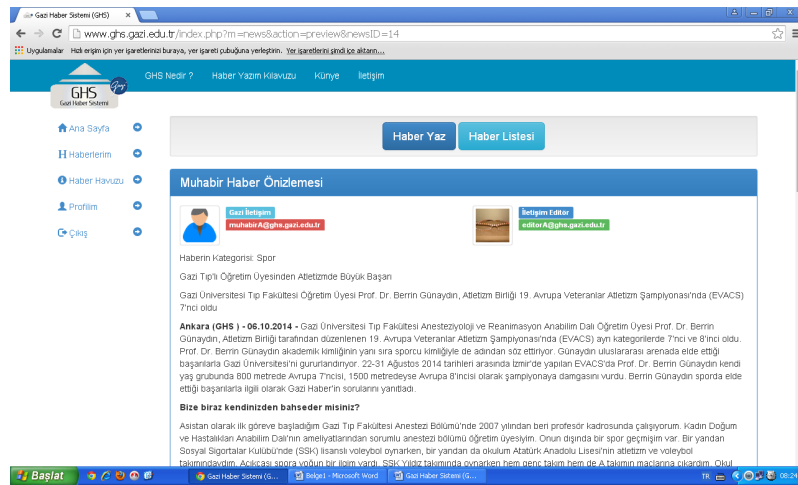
Gazi Haber Sistemi (GHS) ×

www.ghs.gazi.edu.tr/index.php?m=news&action=preview&newsID=14

Uygulamalar Hızlı erişim için yer işaretlerinizi buraya, yer işareti çubuğuna yerleştirin. Yer işaretlerini şimdi içe aktarın...

GHS Gazi Haber Sistemi

GHS Nedir ? Haber Yazım Kılavuzu Künye İletişim

Ana Sayfa
Haberlerim
Haber Havuzu
Profilim
Çıkış

Haber Yaz Haber Listesi

Muhabir Haber Önizlemesi

Gazi İletişim
muhabirA@ghs.gazi.edu.tr

İletişim Editör
editorA@ghs.gazi.edu.tr

Haberin Kategorisi: Spor

Gazi Tıp'lı Öğretim Üyesinden Atletizmde Büyük Başarı

Gazi Üniversitesi Tıp Fakültesi Öğretim Üyesi Prof. Dr. Berrin Günaydın, Atletizm Birliği 19. Avrupa Veteranlar Atletizm Şampiyonası'nda (EVACS) 7'nci oldu

Ankara (GHS ) - 06.10.2014 - Gazi Üniversitesi Tıp Fakültesi Anesteziyoloji ve Reanimasyon Anabilim Dalı Öğretim Üyesi Prof. Dr. Berrin Günaydın, Atletizm Birliği tarafından düzenlenen 19. Avrupa Veteranlar Atletizm Şampiyonası'nda (EVACS) ayrı kategorilerde 7'nci ve 8'inci oldu. Prof. Dr. Berrin Günaydın akademik kimliğinin yanı sıra sporcu kimliğiyle de adından söz ettiriyor. Günaydın uluslararası arenada elde ettiği başarılarla Gazi Üniversitesi'ni gururlandırıyor. 22-31 Ağustos 2014 tarihleri arasında İzmir'de yapılan EVACS'da Prof. Dr. Berrin Günaydın kendi yaş grubunda 800 metrede Avrupa 7'incisi, 1500 metredeyse Avrupa 8'incisi olarak şampiyonaya damgasını vurdu. Berrin Günaydın sporda elde ettiği başarılarla ilgili olarak Gazi Haber'in sorularını yanıtladı.

Bize biraz kendinizden bahseder misiniz?

Asistan olarak ilk göreve başladığım Gazi Tıp Fakültesi Anestezi Bölümü'nde 2007 yılından beri profesör kadrosunda çalışıyorum. Kadın Doğum ve Hastalıkları Anabilim Dalı'nın ameliyatlarından sorumlu anestezi bölümü öğretim üyesiyim. Onun dışında bir spor geçmişim var. Bir yandan Sosyal Sigortalar Kulübü'nde (SSK) lisanslı voleybol oynarken, bir yandan da okulum Atatürk Anadolu Lisesi'nin atletizm ve voleybol takımındaydım. Açıkçası spora yoğun bir ilgim vardı. SSK Yıldız takımında oynarken hem genç takım hem de A takımın maçlarına çıkardım. Okul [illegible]

Başlat Gazi Haber Sistemi (G... Belge1 - Microsoft Word Gazi Haber Sistemi (G... TR 08:24